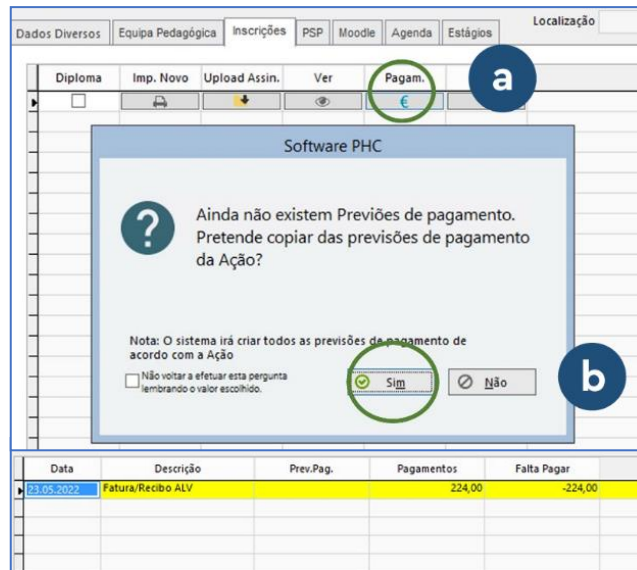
Dados Diversos | Equipa Pedagógica | Inscrições | PSP | Moodle | Agenda | Estágios | Localização

| Diploma | Imp. Novo | Upload Assin. | Ver | Pagam. |
|---|---|---|---|---|
| ☐ | | | | € |

a

Software PHC

Ainda não existem Previões de pagamento. Pretende copiar das previsões de pagamento da Ação?

Nota: O sistema irá criar todos as previsões de pagamento de acordo com a Ação

Não voltar a efetuar esta pergunta lembrando o valor escolhido.

Sim

Não

b

| Data | Descrição | Prev.Pag. | Pagamentos | Falta Pagar |
|---|---|---|---|---|
| 23.05.2022 | Fatura/Recibo ALV | | 224,00 | -224,00 |